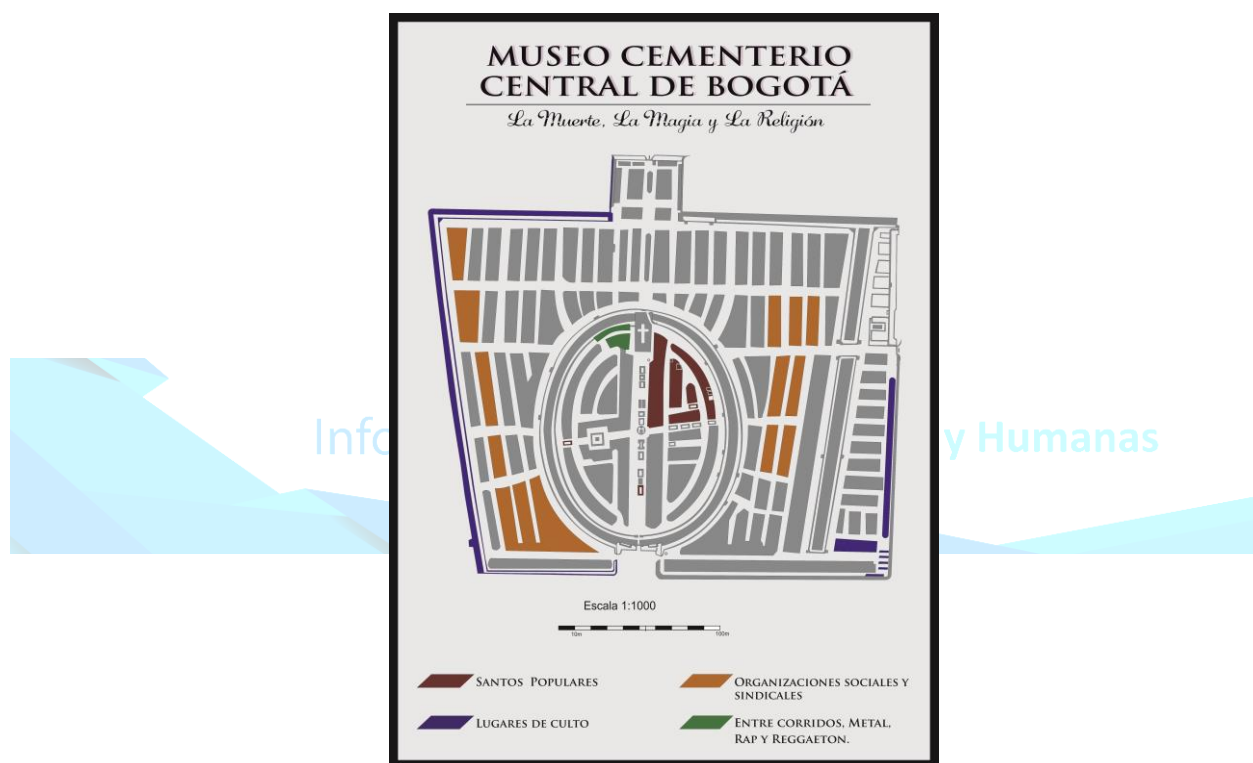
MUSEO CEMENTERIO CENTRAL DE BOGOTÁ

La Muerte, La Magia y La Religión

Info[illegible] y Humanas

Escala 1:1000

10m 100m

SANTOS POPULARES

ORGANIZACIONES SOCIALES Y SINDICALES

LUGARES DE CULTO

ENTRE CORRIDOS, METAL, RAP Y REGGAETON.